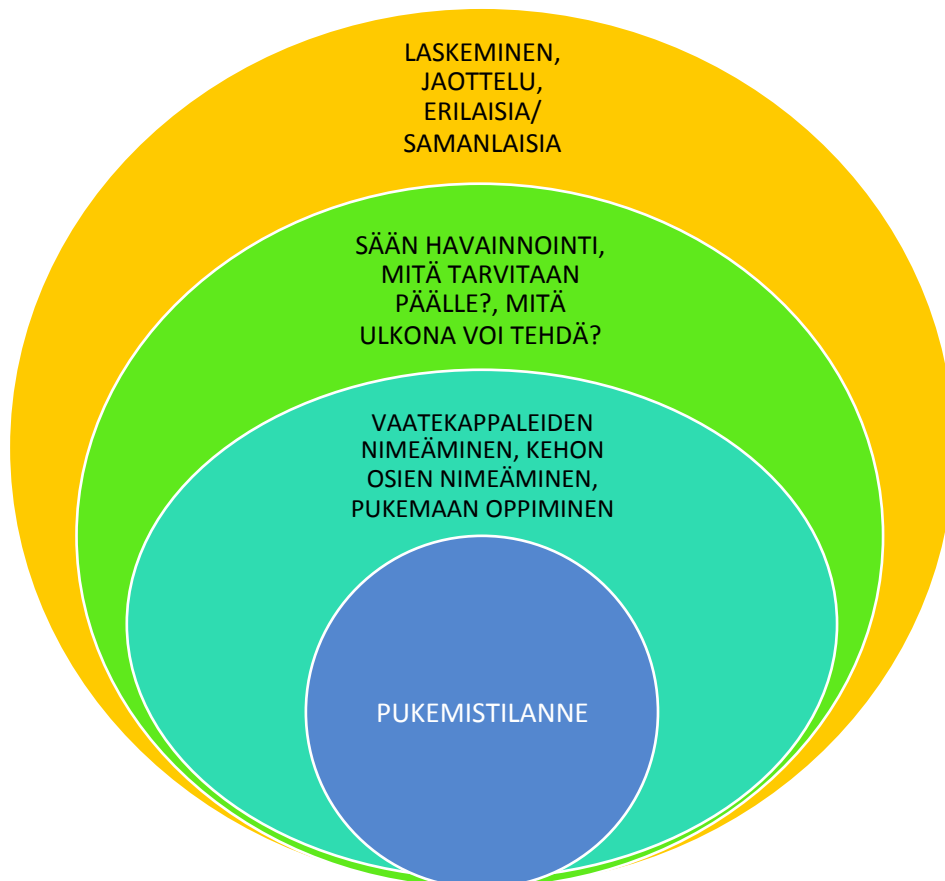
LASKEMINEN, JAOTTELU, ERILAISIA/ SAMANLAISIA

SÄÄN HAVAINNOINTI, MITÄ TARVITAAN PÄÄLLE?, MITÄ ULKONA VOI TEHDÄ?

VAATEKAPPALEIDEN NIMEÄMINEN, KEHON OSIEN NIMEÄMINEN, PUKEMAAN OPPIMINEN

PUKEMISTILANNE